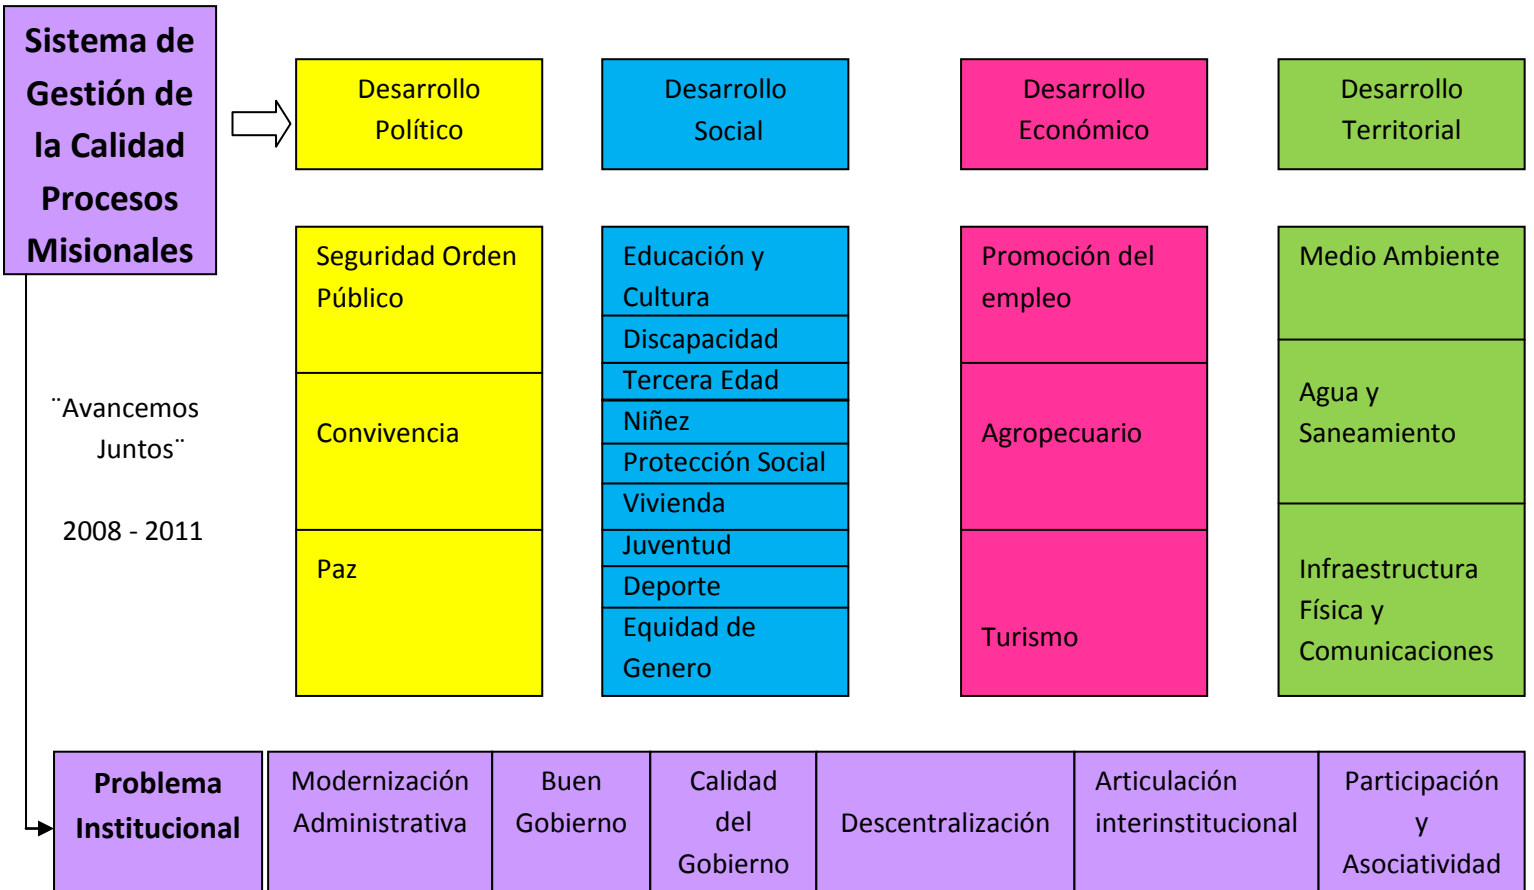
Sistema de Gestión de la Calidad Procesos Misionales

Desarrollo Político

Desarrollo Social

Desarrollo Económico

Desarrollo Territorial

Seguridad Orden Público

Convivencia

Paz

Educación y Cultura

Discapacidad

Tercera Edad

Niñez

Protección Social

Vivienda

Juventud

Deporte

Equidad de Genero

Promoción del empleo

Agropecuario

Turismo

Medio Ambiente

Agua y Saneamiento

Infraestructura Física y Comunicaciones

¨Avancemos Juntos¨

2008 - 2011

| Problema Institucional | Modernización Administrativa | Buen Gobierno | Calidad del Gobierno | Descentralización | Articulación interinstitucional | Participación y Asociatividad |
|---|---|---|---|---|---|---|